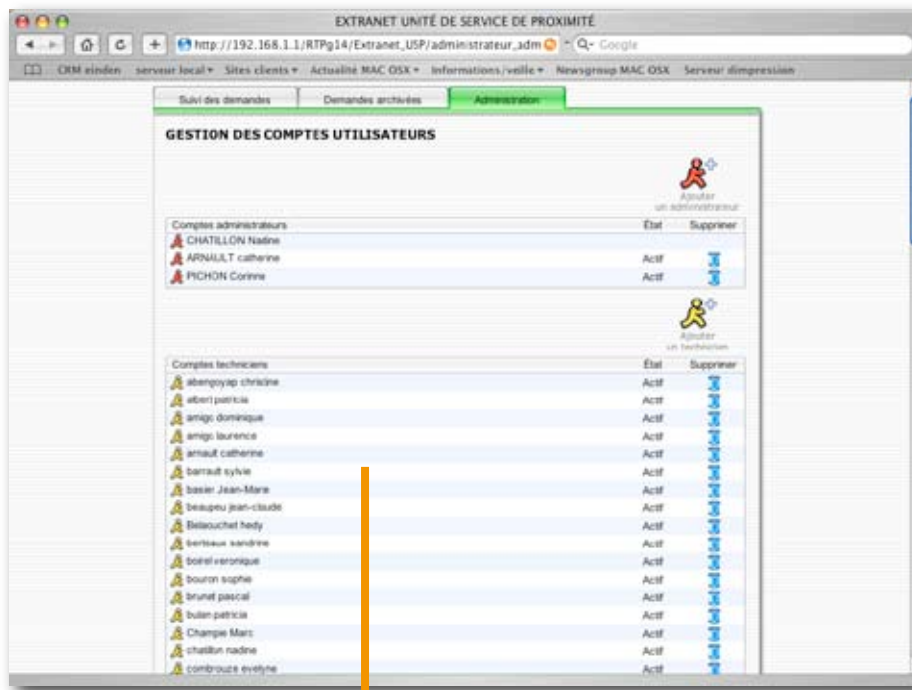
EXTRANET UNITÉ DE SERVICE DE PROXIMITÉ

http://192.168.1.1/RTPg14/Extranet_USP/administrateur_adm

Google

CRM einden   serveur local ▾   Sites clients ▾   Actualité MAC OSX ▾   Informations/veille ▾   Newsgroup MAC OSX   Serveur dimpression

Suivi des demandes | Demandes archivées | Administration

GESTION DES COMPTES UTILISATEURS

Ajouter un administrateur

| Comptes administrateurs | État | Supprimer |
|---|---|---|
| CHATILLON Nadine | | |
| ARNAULT catherine | Actif | |
| PICHON Corinne | Actif | |

Ajouter un technicien

| Comptes techniciens | État | Supprimer |
|---|---|---|
| abengoyap chrisine | Actif | |
| alberi patricia | Actif | |
| amigo dominique | Actif | |
| amigo laurence | Actif | |
| arnault catherine | Actif | |
| barrault sylvie | Actif | |
| basier Jean-Marie | Actif | |
| beaupeu jean-claude | Actif | |
| Belaouchet hedy | Actif | |
| bertraux sandrine | Actif | |
| boirel veronique | Actif | |
| bouron sophie | Actif | |
| brunet pascal | Actif | |
| bulan patricia | Actif | |
| Champie Marc | Actif | |
| chatillon nadine | Actif | |
| combrouze evelyne | Actif | |